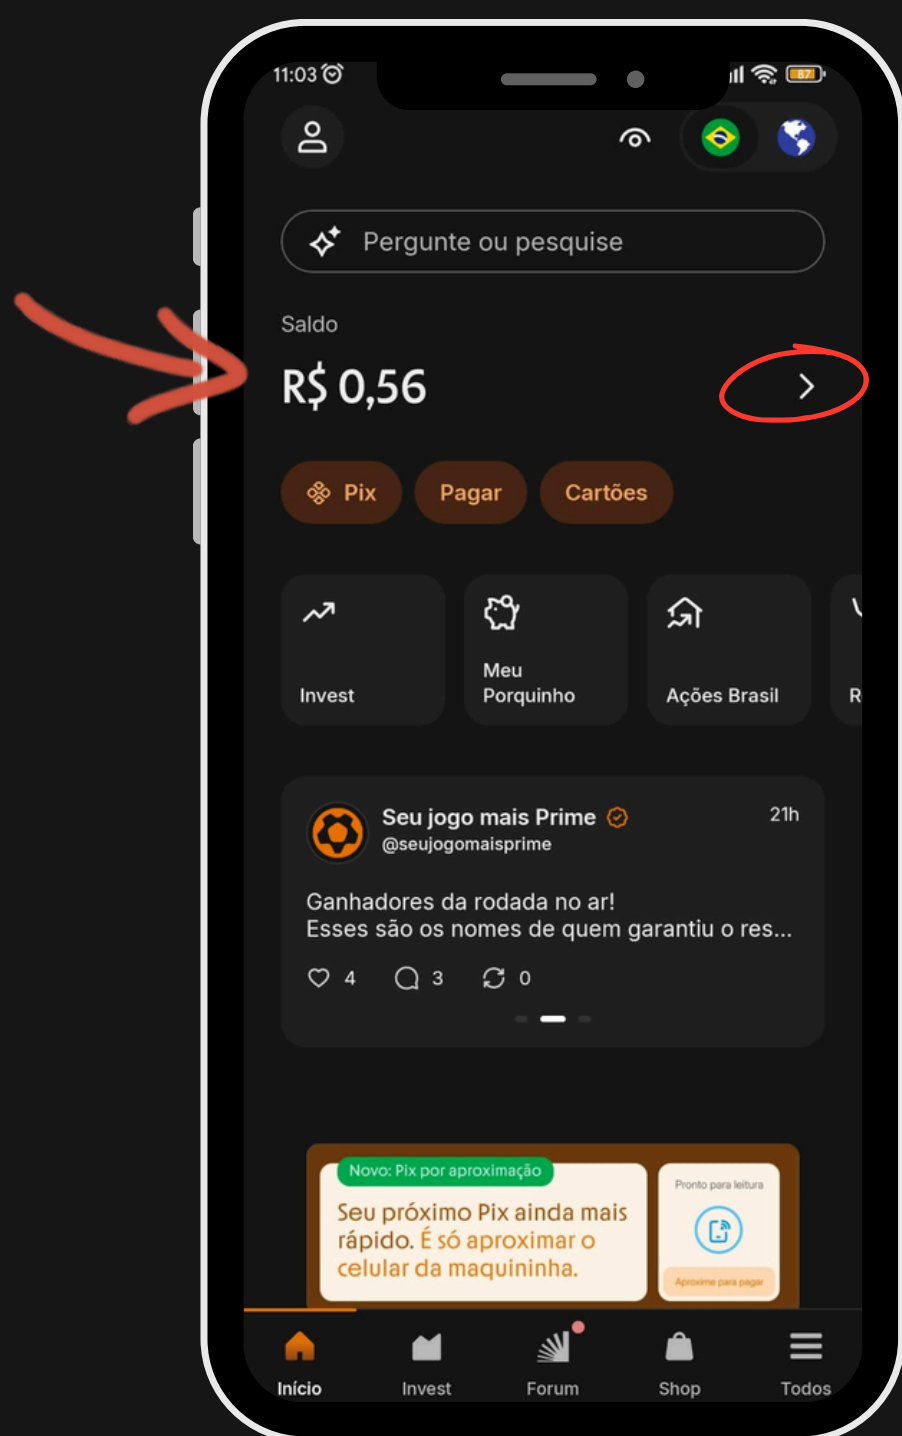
11:03

87

Pergunte ou pesquise

Saldo

R$ 0,56

Pix Pagar Cartões

Invest

Meu Porquinho

Ações Brasil

R

Seu jogo mais Prime
@seujogomaisprime
21h

Ganhadores da rodada no ar!
Esses são os nomes de quem garantiu o res...

4 3 0

Novo: Pix por aproximação

Seu próximo Pix ainda mais rápido. É só aproximar o celular da maquininha.

Pronto para leitura

Aproxime para pagar

Início Invest Forum Shop Todos